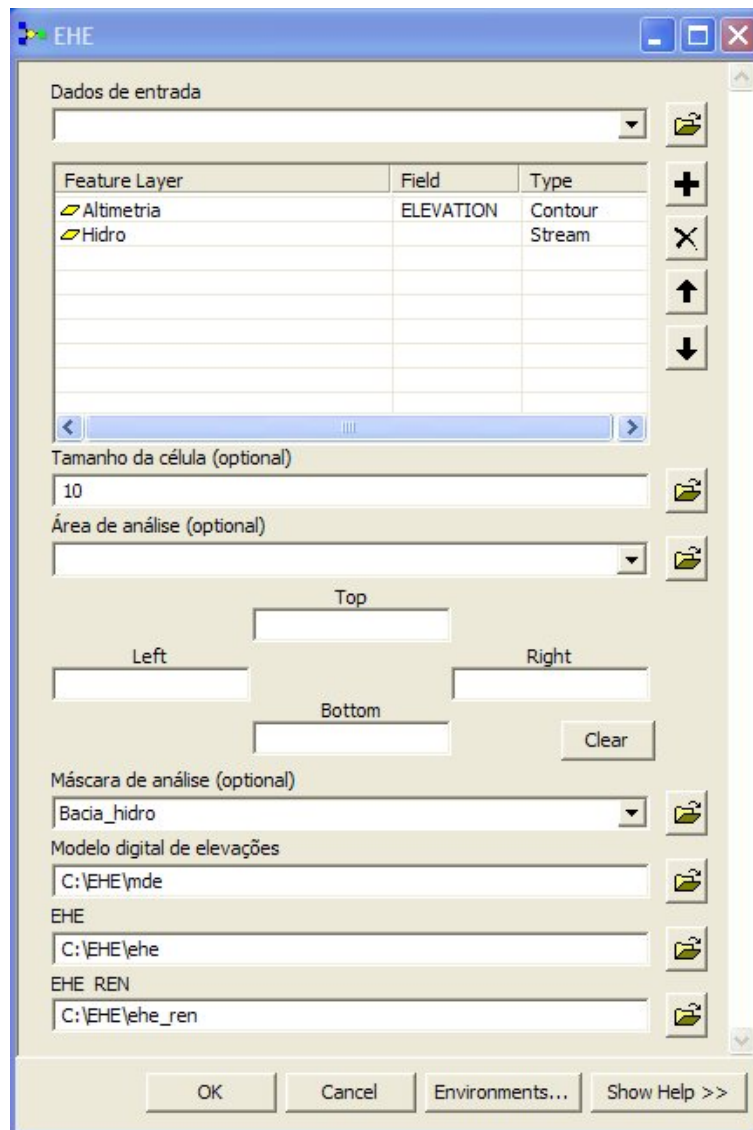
EHE

Dados de entrada

| Feature Layer | Field | Type |
|---|---|---|
| Altimetria | ELEVATION | Contour |
| Hidro | | Stream |

Tamanho da célula (optional)

10

Área de análise (optional)

Top

Left

Right

Bottom

Clear

Máscara de análise (optional)

Bacia_hidro

Modelo digital de elevações

C:\EHE\mde

EHE

C:\EHE\ehe

EHE REN

C:\EHE\ehe_ren

OK

Cancel

Environments...

Show Help >>